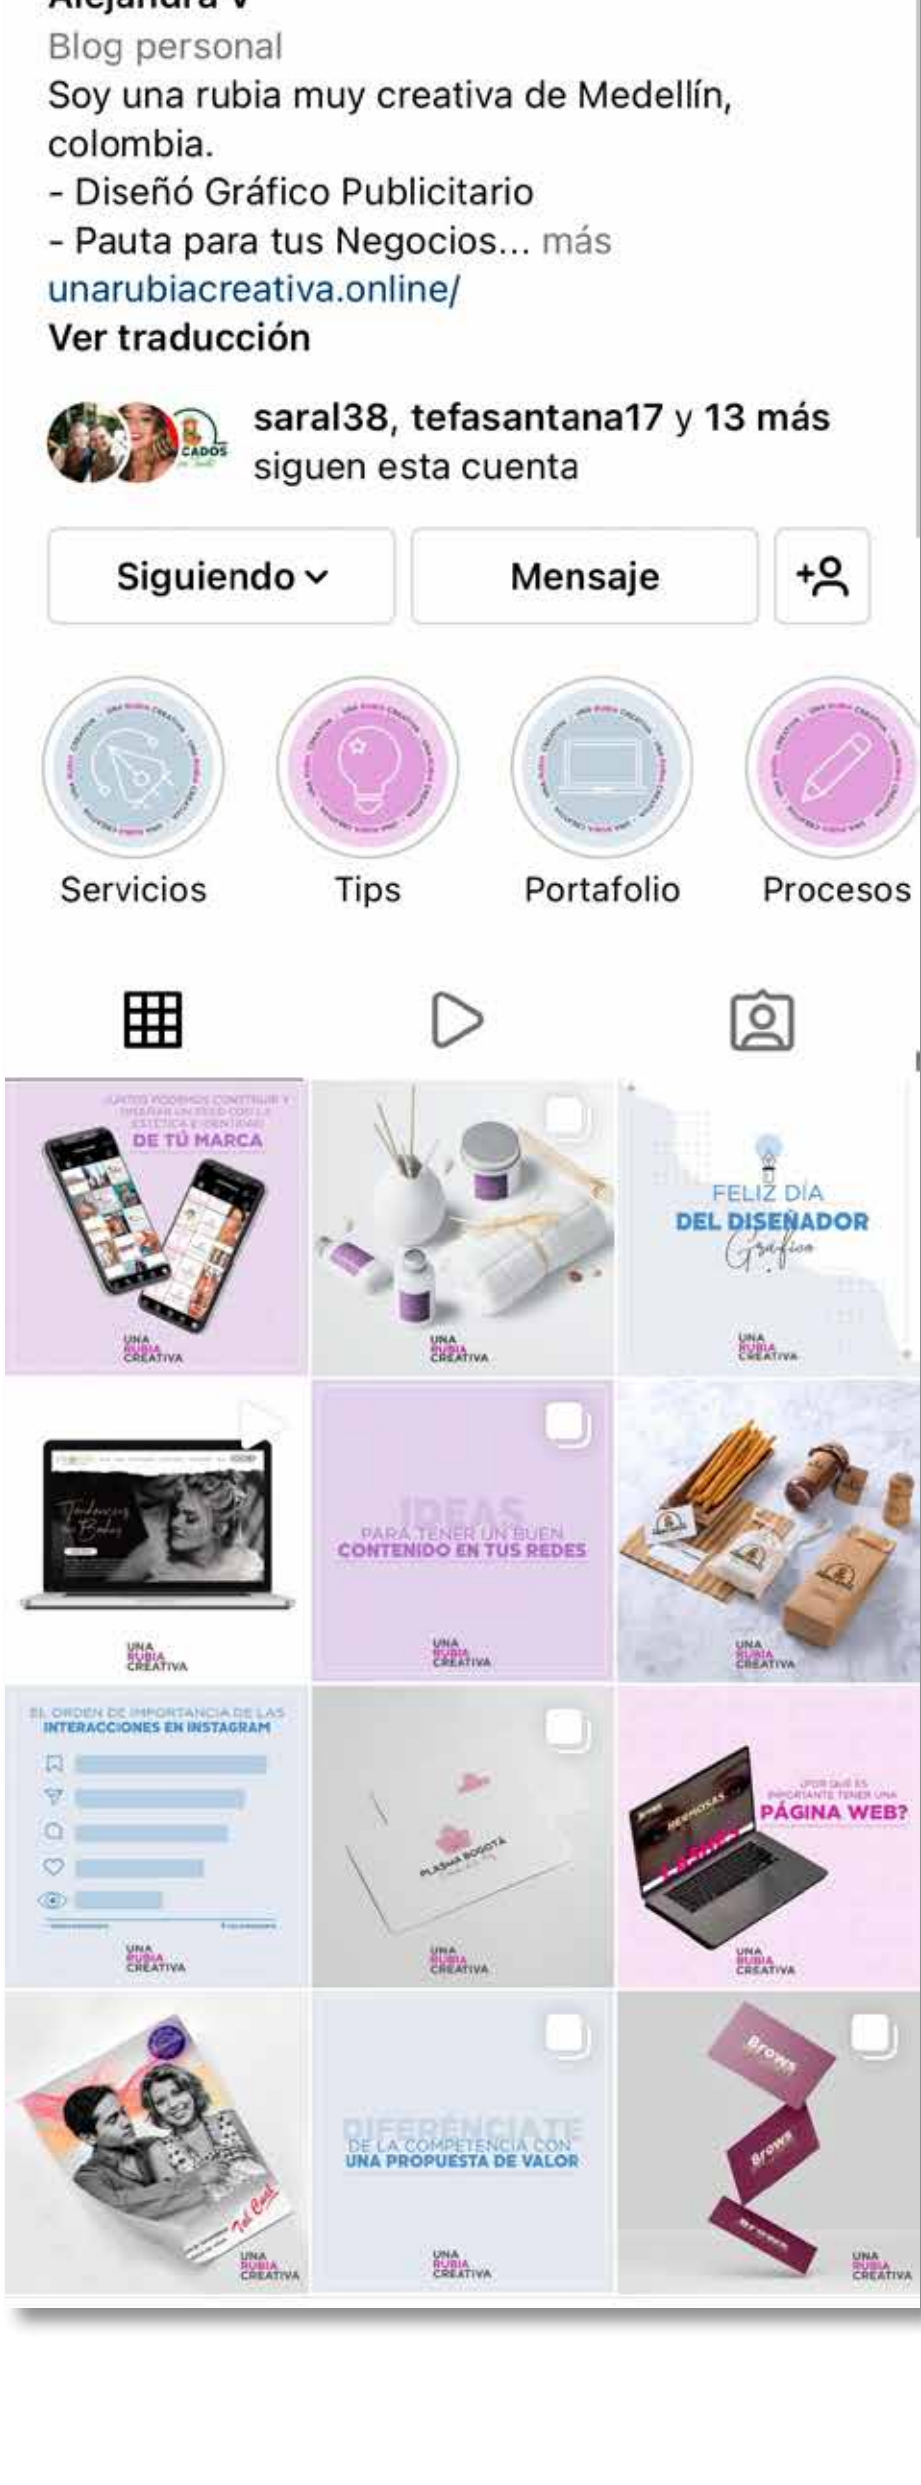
Alejandra V
Blog personal
Soy una rubia muy creativa de Medellín, colombia.
- Diseñó Gráfico Publicitario
- Pauta para tus Negocios... más
unarubiacreativa.online/
Ver traducción

saral38, tefasantana17 y 13 más siguen esta cuenta

Siguiendo

Mensaje

Servicios

Tips

Portafolio

Procesos

¡JUNTOS PODEMOS CONSTRUIR Y DISEÑAR UN FEED CON LA ESTÉTICA E IDENTIDAD DE TÚ MARCA
UNA RUBIA CREATIVA

UNA RUBIA CREATIVA

FELIZ DÍA DEL DISEÑADOR Gráfico
UNA RUBIA CREATIVA

Tendencias en Bodas
UNA RUBIA CREATIVA

IDEAS PARA TENER UN BUEN CONTENIDO EN TUS REDES
UNA RUBIA CREATIVA

UNA RUBIA CREATIVA

EL ORDEN DE IMPORTANCIA DE LAS INTERACCIONES EN INSTAGRAM
UNA RUBIA CREATIVA

PLASMA BOGOTÁ
UNA RUBIA CREATIVA

¿POR QUÉ ES IMPORTANTE TENER UNA PÁGINA WEB?
UNA RUBIA CREATIVA

UNA RUBIA CREATIVA

DIFERÉNCIATE DE LA COMPETENCIA CON UNA PROPUESTA DE VALOR
UNA RUBIA CREATIVA

Brows
Brows
UNA RUBIA CREATIVA